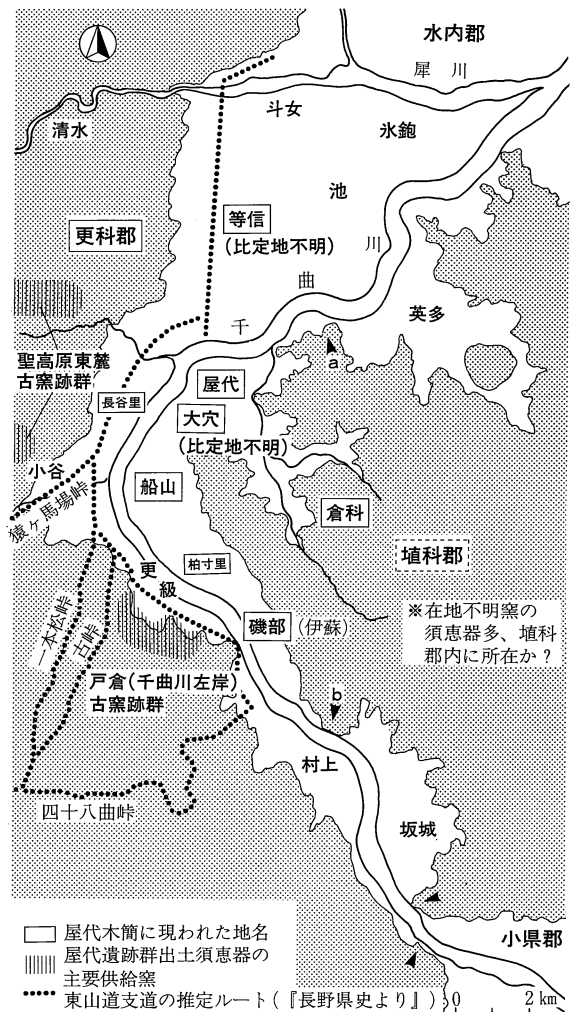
水内郡
犀川
斗女
氷鉋
清水
池
川
更科郡
等信
(比定地不明)
曲
千
英多
聖高原東麓
古窯跡群
a
長谷里
屋代
大穴
(比定地不明)
小谷
猿ヶ馬場峠
船山
倉科
更
柏寸里
埴科郡
級
一本松峠
古峠
磯部
(伊蘇)
※在地不明窯の
須恵器多、埴科
郡内に所在か?
戸倉(千曲川左岸)
古窯跡群
b
村上
四十八曲峠
坂城
小県郡
屋代木簡に現われた地名
屋代遺跡群出土須恵器の
主要供給窯
東山道支道の推定ルート(『長野県史より』)
0
2 km